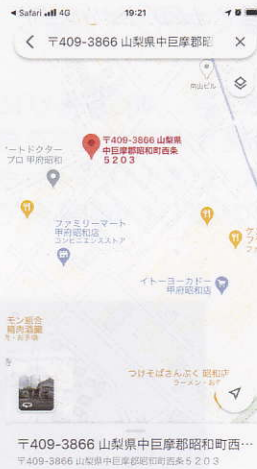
Safari 4G 19:21

〒409-3866 山梨県中巨摩郡昭 ✕

向山ビル

ートドクター
プロ 甲府昭和

〒409-3866 山梨県中巨摩郡昭和町西条5203

ファミリーマート
甲府昭和店
コンビニエンスストア

イトーヨーカドー
甲府昭和店

モン総合
精肉酒場
・お子様

つけそばさんぷく 昭和
ラーメン・餃子

〒409-3866 山梨県中巨摩郡昭和町西…
〒409-3866 山梨県中巨摩郡昭和町西条５２０３